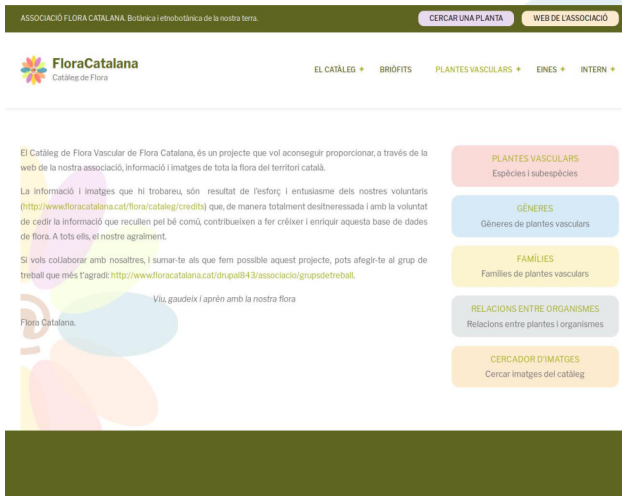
ASSOCIACIÓ FLORA CATALANA. Botànica i etnobotànica de la nostra terra.

CERCAR UNA PLANTA

WEB DE L'ASSOCIACIÓ

FloraCatalana
Catàleg de Flora

EL CATÀLEG + BRIÒFITS PLANTES VASCULARS + EINES + INTERN +

El Catàleg de Flora Vascular de Flora Catalana, és un projecte que vol aconseguir proporcionar, a través de la web de la nostra associació, informació i imatges de tota la flora del territori català.

La informació i imatges que hi trobareu, són resultat de l'esforç i entusiasme dels nostres voluntaris (http://www.floracatalana.cat/flora/cataleg/credits) que, de manera totalment desinteressada i amb la voluntat de cedir la informació que recullen pel bé comú, contribueixen a fer créixer i enriquir aquesta base de dades de flora. A tots ells, el nostre agraïment.

Si vols col.laborar amb nosaltres, i sumar-te als que fem possible aquest projecte, pots afegir-te al grup de treball que més t'agradi: http://www.floracatalana.cat/drupal843/associacio/grupsdetreball.

Viu, gaudeix i aprèn amb la nostra flora

Flora Catalana.

PLANTES VASCULARS
Espècies i subespècies

GÈNERES
Gèneres de plantes vasculars

FAMÍLIES
Famílies de plantes vasculars

RELACIONS ENTRE ORGANISMES
Relacions entre plantes i organismes

CERCADOR D'IMATGES
Cercar imatges del catàleg